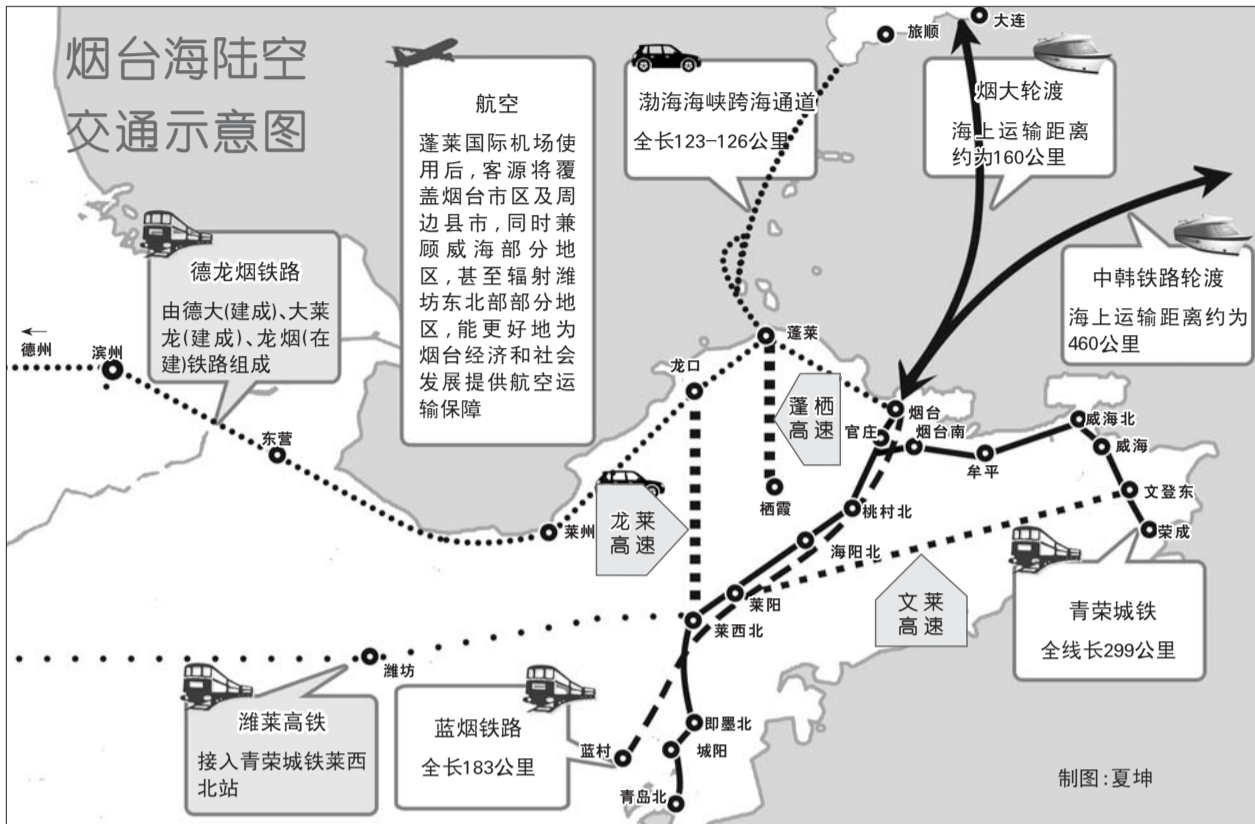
烟台海陆空交通示意图

航空

蓬莱国际机场使用后，客源将覆盖烟台市区及周边县市，同时兼顾威海部分地区，甚至辐射潍坊东北部部分地区，能更好地为烟台经济和社会发展提供航空运输保障

渤海海峡跨海通道

全长123-126公里

旅顺

大连

烟大轮渡

海上运输距离约为160公里

中韩铁路轮渡

海上运输距离约为460公里

德龙烟铁路

由德大(建成)、大莱龙(建成)、龙烟(在建)铁路组成

德州

滨州

东营

莱州

龙口

蓬莱

蓬栖高速

栖霞

烟台

官庄

烟台南

牟平

威海北

威海

文登东

荣成

桃村北

海阳北

龙莱高速

莱阳

莱西北

文莱高速

青荣城铁

全线长299公里

潍坊

潍莱高铁

接入青荣城铁莱西北站

蓝烟铁路

全长183公里

蓝村

即墨北

城阳

青岛北

制图：夏坤